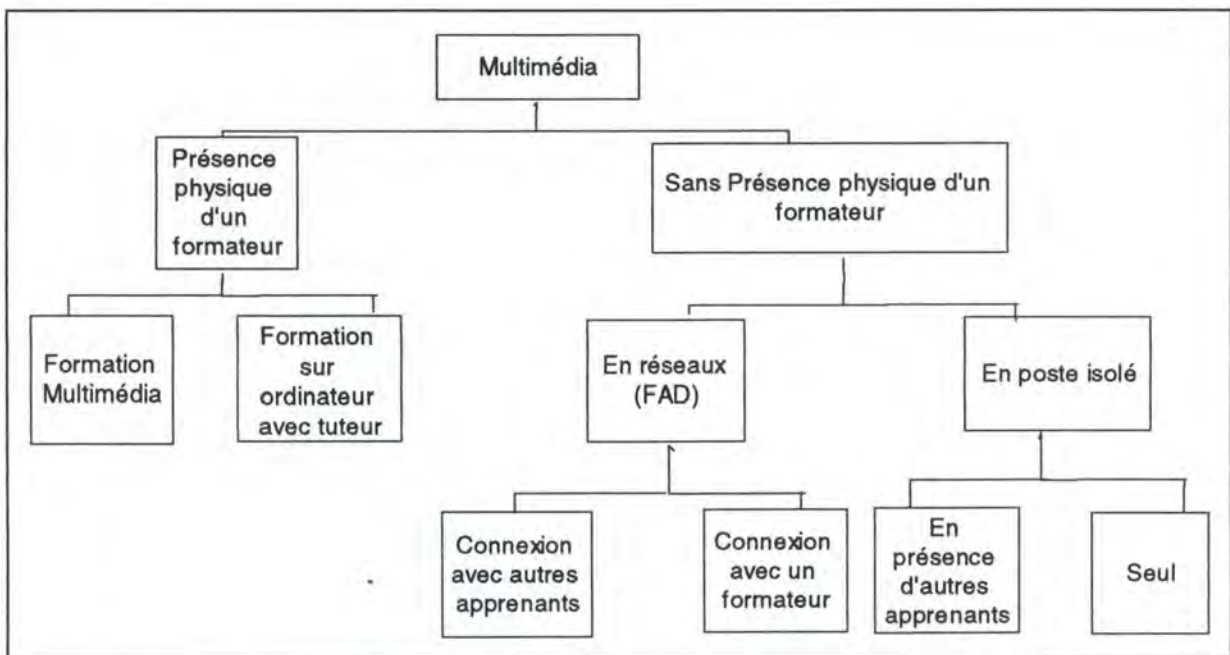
Multimédia

Présence physique d'un formateur

Sans Présence physique d'un formateur

Formation Multimédia

Formation sur ordinateur avec tuteur

En réseaux (FAD)

En poste isolé

Connexion avec autres apprenants

Connexion avec un formateur

En présence d'autres apprenants

Seul